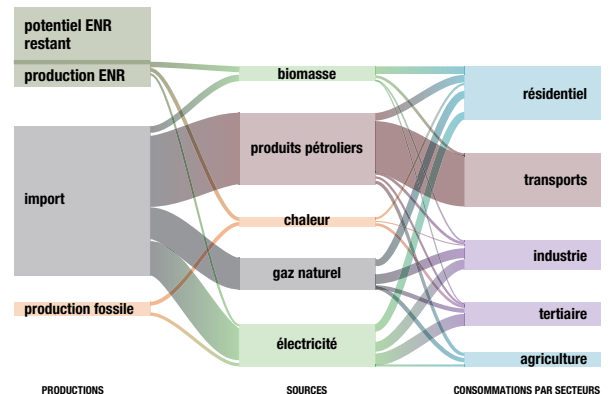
potentiel ENR restant

production ENR

import

production fossile

biomasse

produits pétroliers

chaleur

gaz naturel

électricité

résidentiel

transports

industrie

tertiaire

agriculture

PRODUCTIONS

SOURCES

CONSOMMATIONS PAR SECTEURS